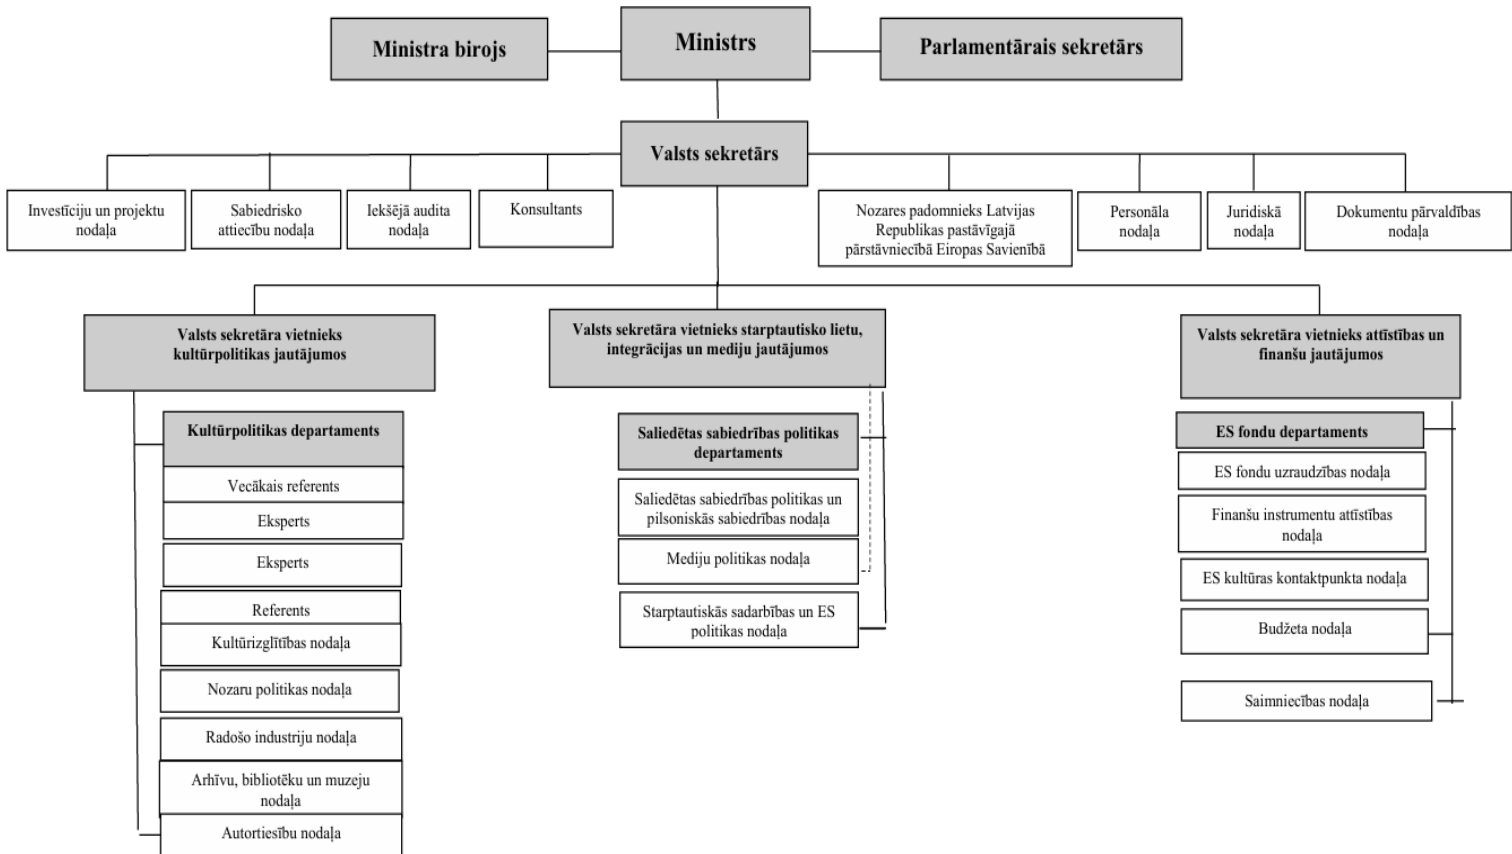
Ministra birojs

Ministrs

Parlamentārais sekretārs

Valsts sekretārs

Investīciju un projektu nodaļa

Sabiedrisko attiecību nodaļa

Iekšējā audita nodaļa

Konsultants

Nozares padomnieks Latvijas Republikas pastāvīgajā pārstāvniecībā Eiropas Savienībā

Personāla nodaļa

Juridiskā nodaļa

Dokumentu pārvaldības nodaļa

Valsts sekretāra vietnieks kultūrpolitikas jautājumos

Kultūrpolitikas departaments

Vecākais referents

Eksperts

Eksperts

Referents

Kultūrizglītības nodaļa

Nozaru politikas nodaļa

Radošo industriju nodaļa

Arhīvu, bibliotēku un muzeju nodaļa

Autortiesību nodaļa

Valsts sekretāra vietnieks starptautisko lietu, integrācijas un mediju jautājumos

Saliedētas sabiedrības politikas departaments

Saliedētas sabiedrības politikas un pilsoniskās sabiedrības nodaļa

Mediju politikas nodaļa

Starptautiskās sadarbības un ES politikas nodaļa

Valsts sekretāra vietnieks attīstības un finanšu jautājumos

ES fondu departaments

ES fondu uzraudzības nodaļa

Finanšu instrumentu attīstības nodaļa

ES kultūras kontaktpunkta nodaļa

Budžeta nodaļa

Saimniecības nodaļa